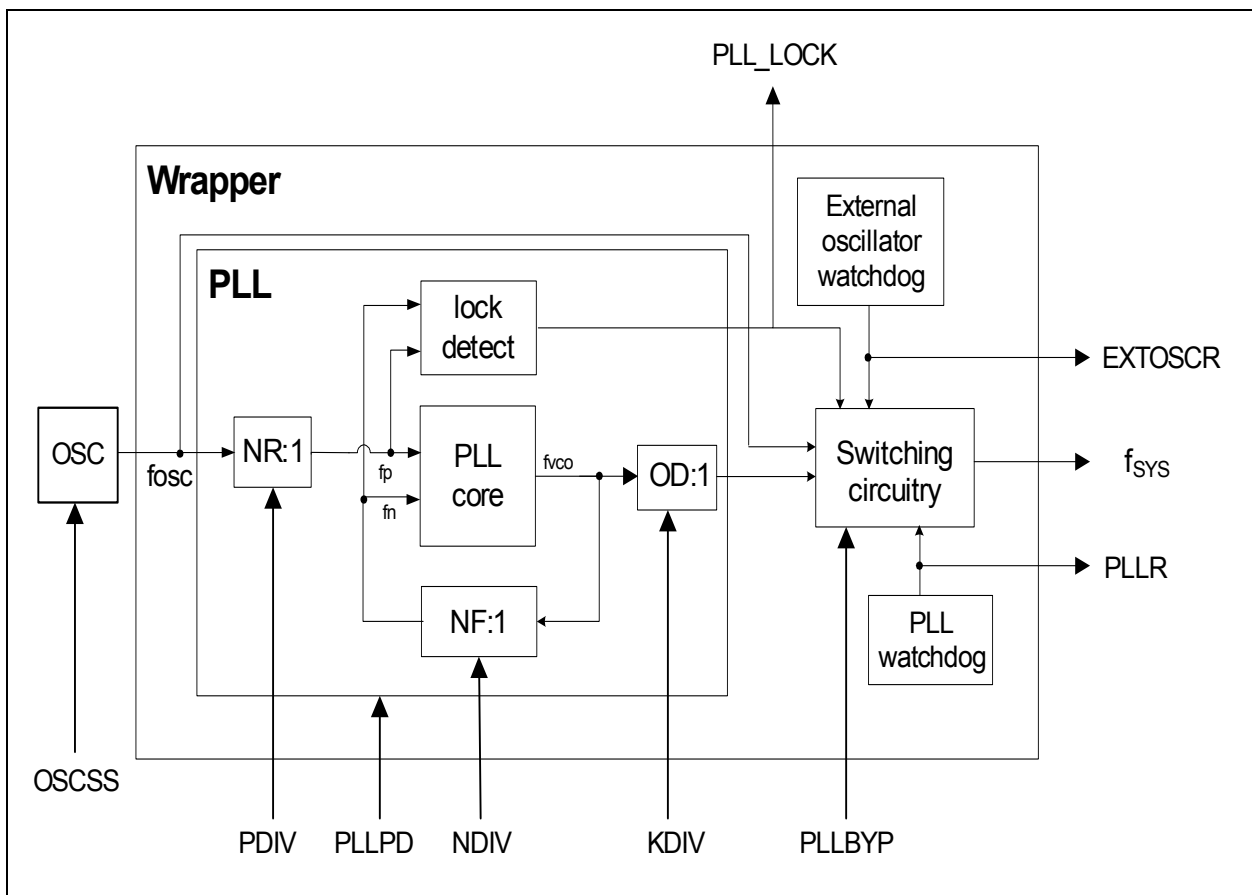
PLL_LOCK

Wrapper

External oscillator watchdog

PLL

lock detect

EXTOSCR

OSC

fosc

NR:1

fp

fn

PLL core

fvco

OD:1

Switching circuitry

$f_{SYS}$

PLLR

NF:1

PLL watchdog

OSCSS

PDIV

PLLPD

NDIV

KDIV

PLLBYP